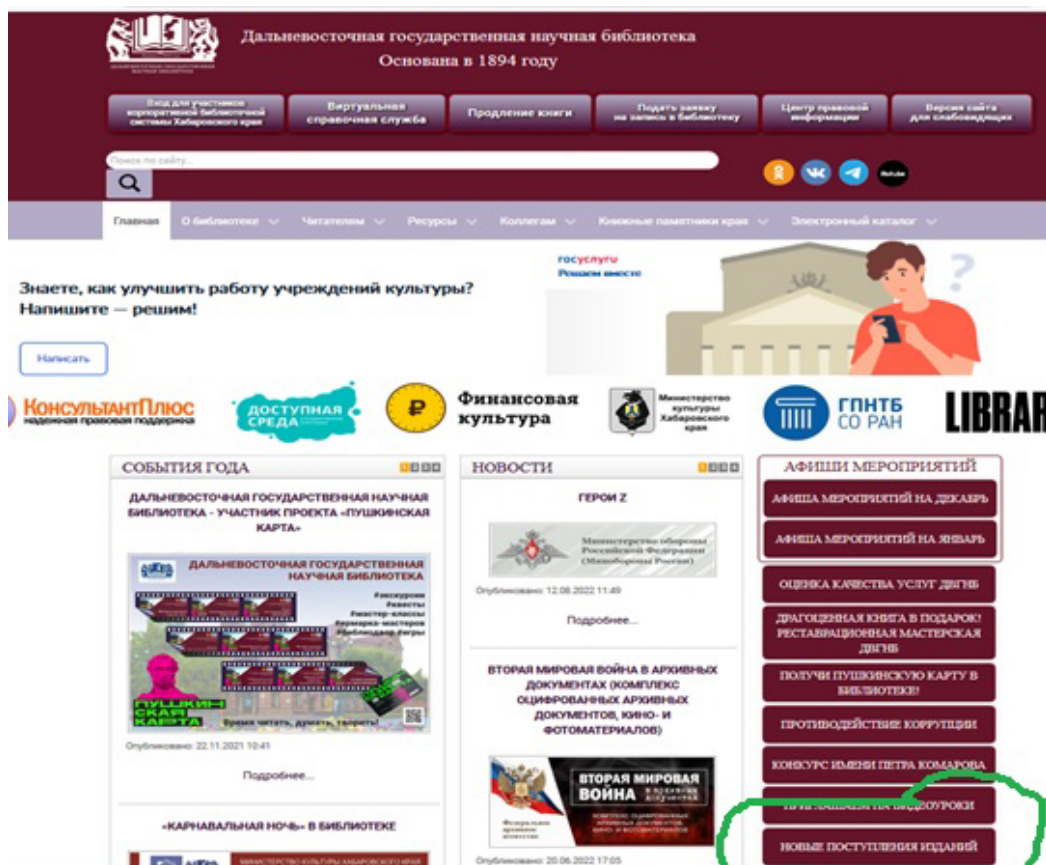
Дальневосточная государственная научная библиотека
Основана в 1894 году

Вход для участников корпоративной библиотечной системы Хабаровского края
Виртуальная справочная служба
Продление книги
Подать заявку на запись в библиотеку
Центр правовой информации
Версия сайта для слабовидящих

Поиск по сайту...

Главная
О библиотеке
Читателям
Ресурсы
Коллегам
Книжные памятники края
Электронный каталог

Знаете, как улучшить работу учреждений культуры? Напишите — решим!

Написать

госуслуги
Решаем вместе

КонсультантПлюс
надежная правовая поддержка
ДОСТУПНАЯ СРЕДА
Финансовая культура
Министерство культуры Хабаровского края
ГПНТБ СО РАН
LIBRAR

СОБЫТИЯ ГОДА

ДАЛЬНЕВОСТОЧНАЯ ГОСУДАРСТВЕННАЯ НАУЧНАЯ БИБЛИОТЕКА - УЧАСТНИК ПРОЕКТА «ПУШКИНСКАЯ КАРТА»

ДАЛЬНЕВОСТОЧНАЯ ГОСУДАРСТВЕННАЯ НАУЧНАЯ БИБЛИОТЕКА
#экскурсии
#квесты
#мастер-классы
#ярмарка-мастеров
#библиодвор #игры
ПУШКИНСКАЯ КАРТА
Время читать, думать, творить!

Опубликовано: 22.11.2021 10:41

Подробнее...

«КАРНАВАЛЬНАЯ НОЧЬ» В БИБЛИОТЕКЕ

НОВОСТИ

ГЕРОИ Z

Министерство обороны Российской Федерации (Минобороны России)

Опубликовано: 12.08.2022 11:49

Подробнее...

ВТОРАЯ МИРОВАЯ ВОЙНА В АРХИВНЫХ ДОКУМЕНТАХ (КОМПЛЕКС ОЦИФРОВАННЫХ АРХИВНЫХ ДОКУМЕНТОВ, КИНО- И ФОТОМАТЕРИАЛОВ)

ВТОРАЯ МИРОВАЯ ВОЙНА
Федеральное архивное агентство

Опубликовано: 20.06.2022 17:05

АФИШИ МЕРОПРИЯТИЙ

АФИША МЕРОПРИЯТИЙ НА ДЕКАБРЬ
АФИША МЕРОПРИЯТИЙ НА ЯНВАРЬ
ОЦЕНКА КАЧЕСТВА УСЛУГ ДВГНБ
ДРАГОЦЕННАЯ КНИГА В ПОДАРОК! РЕСТАВРАЦИОННАЯ МАСТЕРСКАЯ ДВГНБ
ПОЛУЧИ ПУШКИНСКУЮ КАРТУ В БИБЛИОТЕКЕ!
ПРОТИВОДЕЙСТВИЕ КОРРУПЦИИ
КОНКУРС ИМЕНИ ПЕТРА КОМАРОВА
ПРИГЛАШАЕМ НА ВИДЕОУРОКИ
НОВЫЕ ПОСТУПЛЕНИЯ ИЗДАНИЙ